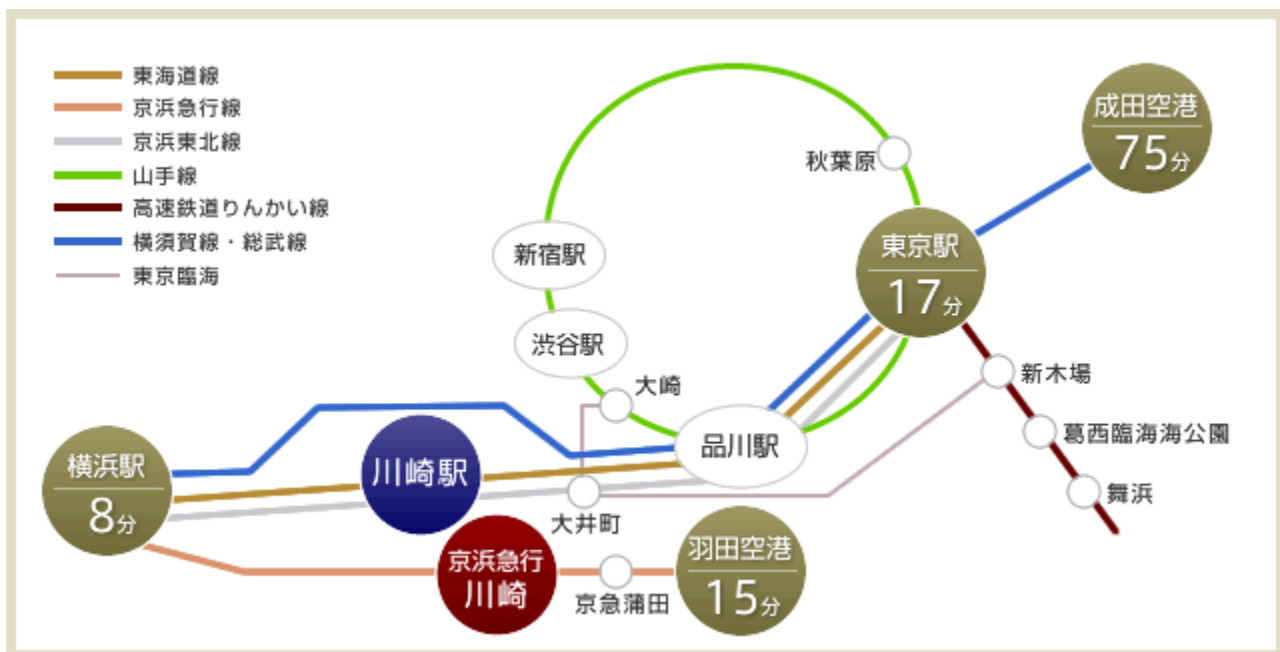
東海道線
京浜急行線
京浜東北線
山手線
高速鉄道りんかい線
横須賀線・総武線
東京臨海

成田空港
75分

秋葉原

新宿駅

東京駅
17分

渋谷駅

大崎

新木場

品川駅

葛西臨海海公園

横浜駅
8分

川崎駅

大井町

舞浜

京浜急行
川崎

羽田空港
15分

京急蒲田